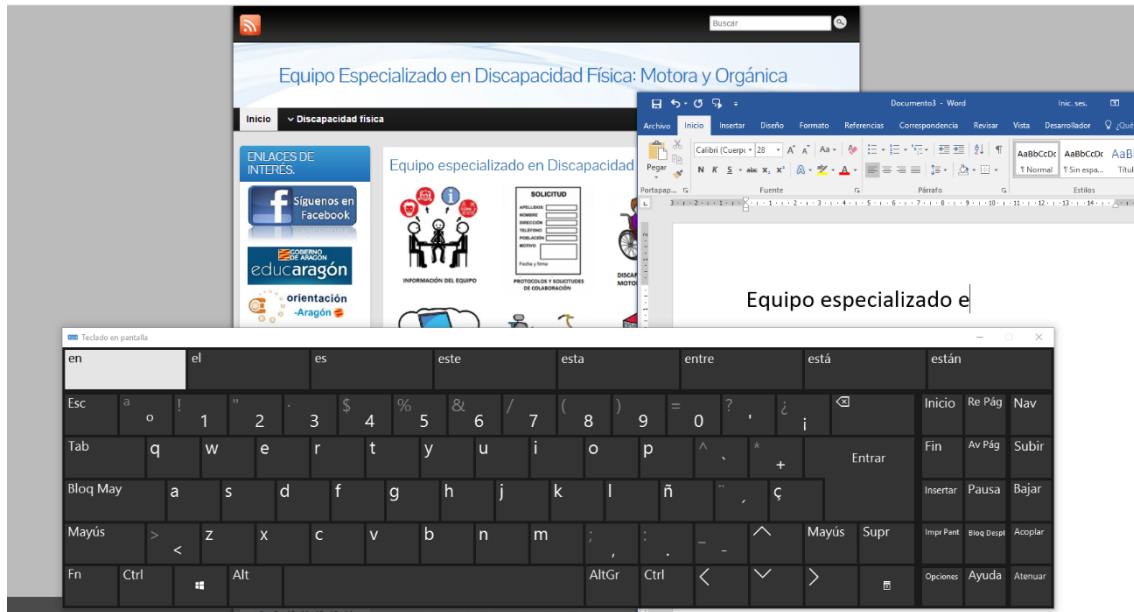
Buscar

Equipo Especializado en Discapacidad Física: Motora y Orgánica

Inicio
Discapacidad física

ENLACES DE INTERÉS.

Síguenos en Facebook

GOBIERNO DE ARAGON
educaragón

orientación -Aragón

Equipo especializado en Discapacidad

INFORMACIÓN DEL EQUIPO

SOLICITUD
APELLIDOS
NOMBRE
DIRECCIÓN
TELÉFONO
POBLACIÓN
MOTIVO
Fecha y firma

PROTOCOLOS Y SOLICITUDES DE COLABORACIÓN

DISCAP MOTO

Documento3 - Word
Inic. ses.

Archivo Inicio Insertar Diseño Formato Referencias Correspondencia Revisar Vista Desarrollador ¿Qué

Pegar
Calibri (Cuerpo) 28
N K S abc x₂ x²
Portapap...
Fuente
Párrafo
Estilos
AaBbCcDc ¶ Normal
AaBbCcDc ¶ Sin espa...
AaBb Títul

Equipo especializado e

Teclado en pantalla

| en | el | es | este | esta | entre | está | están |

Esc ª º ! 1 " 2 · 3 $ 4 % 5 & 6 / 7 ( 8 ) 9 = 0 ? ' ¿ ¡ ⌫ Inicio Re Pág Nav
Tab q w e r t y u i o p ^ ` * + Entrar Fin Av Pág Subir
Bloq May a s d f g h j k l ñ ¨ ´ ç Insertar Pausa Bajar
Mayús > < z x c v b n m ; , : . _ - Mayús Supr Impr Pant Bloq Despl Acoplar
Fn Ctrl Alt AltGr Ctrl Opciones Ayuda Atenuar